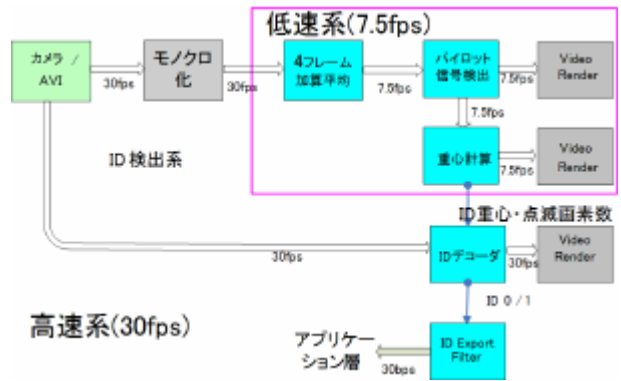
低速系(7.5fps)

カメラ / AVI

30fps

モノクロ化

30fps

4フレーム 加算(平均)

7.5fps

パイロット 信号検出

7.5fps

Video Render

7.5fps

重心計算

7.5fps

Video Render

ID 検出系

ID重心・点滅画素数

30fps

IDデコーダ

30fps

Video Render

ID 0 / 1

高速系(30fps)

アプリケーション層

ID Export Filter

30bps